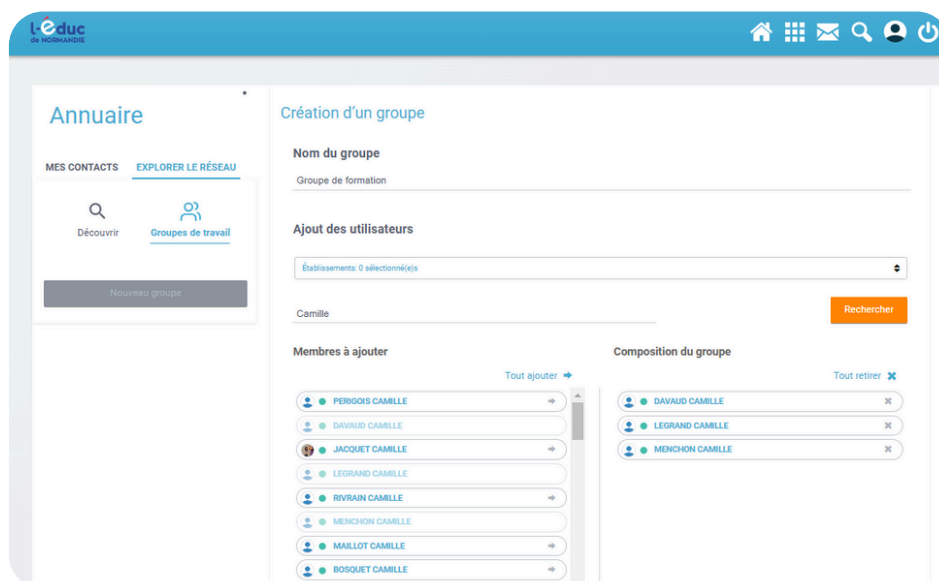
L-éduc
de NORMANDIE

Annuaire

MES CONTACTS
EXPLORER LE RÉSEAU

Découvrir
Groupes de travail

Nouveau groupe

Création d'un groupe

Nom du groupe

Groupe de formation

Ajout des utilisateurs

Établissements: 0 sélectionné(e)s

Camille

Rechercher

Membres à ajouter

Tout ajouter

PERIGOIS CAMILLE
DAVAUD CAMILLE
JACQUET CAMILLE
LEGRAND CAMILLE
RIVRAIN CAMILLE
MENCHON CAMILLE
MAILLOT CAMILLE
BOSQUET CAMILLE

Composition du groupe

Tout retirer

DAVAUD CAMILLE
LEGRAND CAMILLE
MENCHON CAMILLE